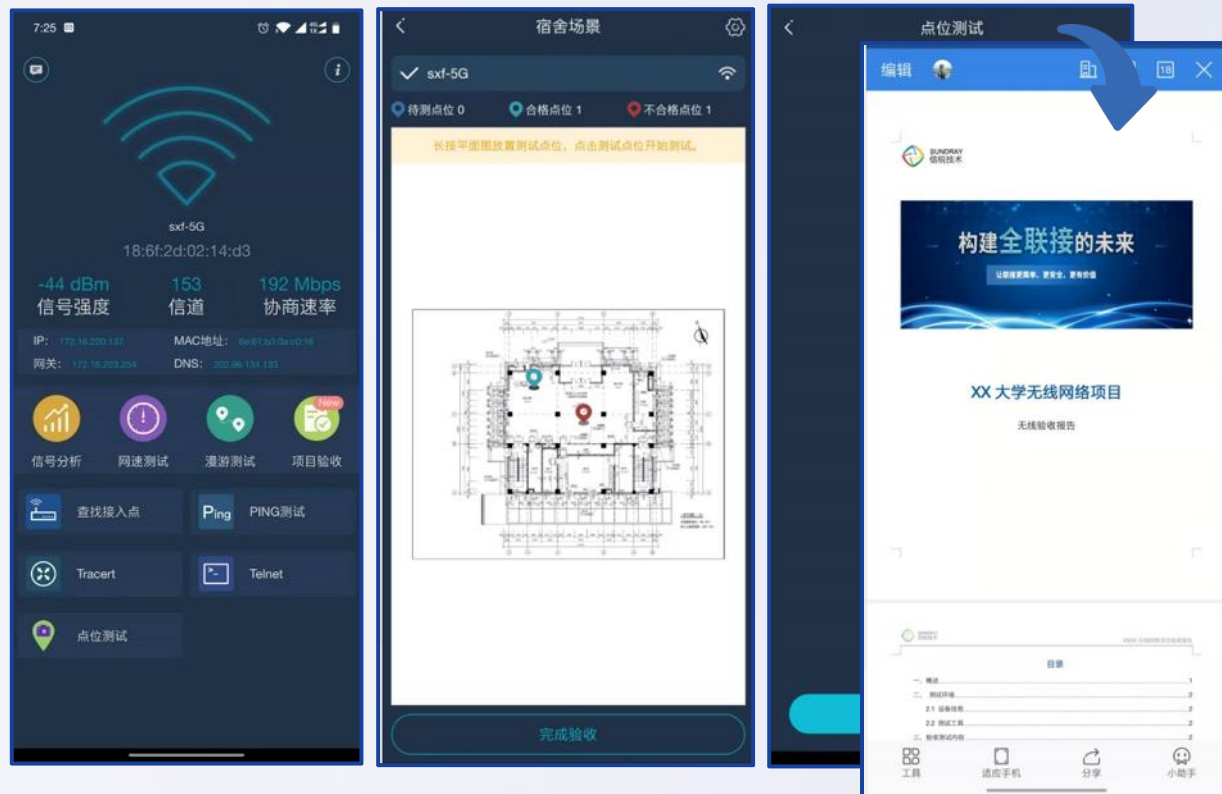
7:25

sxf-5G
18:6f:2d:02:14:d3

-44 dBm
信号强度

153
信道

192 Mbps
协商速率

IP: 172.16.220.137
MAC地址: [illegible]
网关: 172.16.223.254
DNS: 202.96.134.133

New

信号分析
网速测试
漫游测试
项目验收

查找接入点
Ping
PING测试
Tracert
Telnet
点位测试

宿舍场景

sxf-5G

待测点位 0
合格点位 1
不合格点位 1

长按平面图放置测试点位，点击测试点位开始测试。

完成验收

点位测试

编辑

18

SUNDRAY
信锐技术

构建全联接的未来

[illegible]

XX 大学无线网络项目

无线验收报告

目录

一、概述
二、测试环境
2.1 设备信息
2.2 测试工具
三、验收测试内容

工具
适应手机
分享
小助手